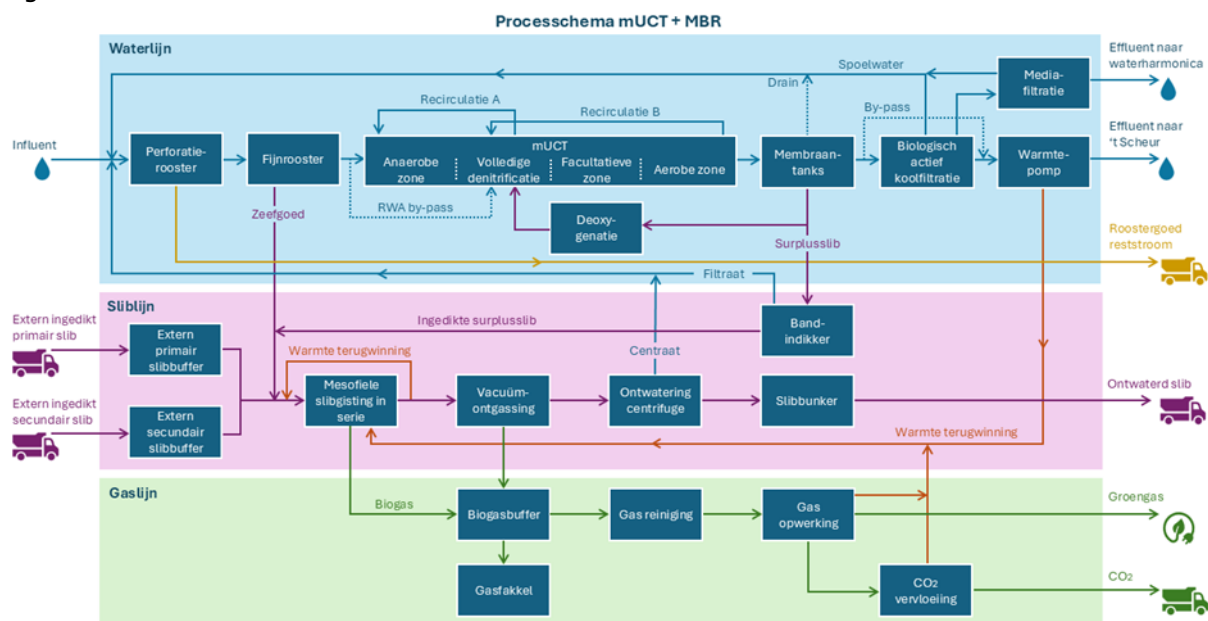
Processchema mUCT + MBR

Waterlijn

Influent

Perforatie-rooster

Fijnrooster

Recirculatie A

Recirculatie B

mUCT

Anaerobe zone

Volledige denitrificatie

Facultatieve zone

Aerobe zone

RWA by-pass

Zeefgoed

Deoxy-genatie

Membraan-tanks

Drain

Spoelwater

By-pass

Biologisch actief koolfiltratie

Media-filtratie

Warmte-pomp

Effluent naar waterharmonica

Effluent naar 't Scheur

Surplusslib

Roostergoed reststroom

Filtraat

Sliblijn

Extern ingedikt primair slib

Extern ingedikt secundair slib

Extern primair slibbuffer

Extern secundair slibbuffer

Ingedikte surplusslib

Band-indikker

Warmte terugwinning

Centraat

Mesofiele slibgisting in serie

Vacuüm-ontgassing

Ontwatering centrifuge

Slibbunker

Ontwaterd slib

Warmte terugwinning

Gaslijn

Biogas

Biogasbuffer

Gas reiniging

Gas opwerking

Groengas

Gasfakkel

$CO_2$ vervloeiing

$CO_2$